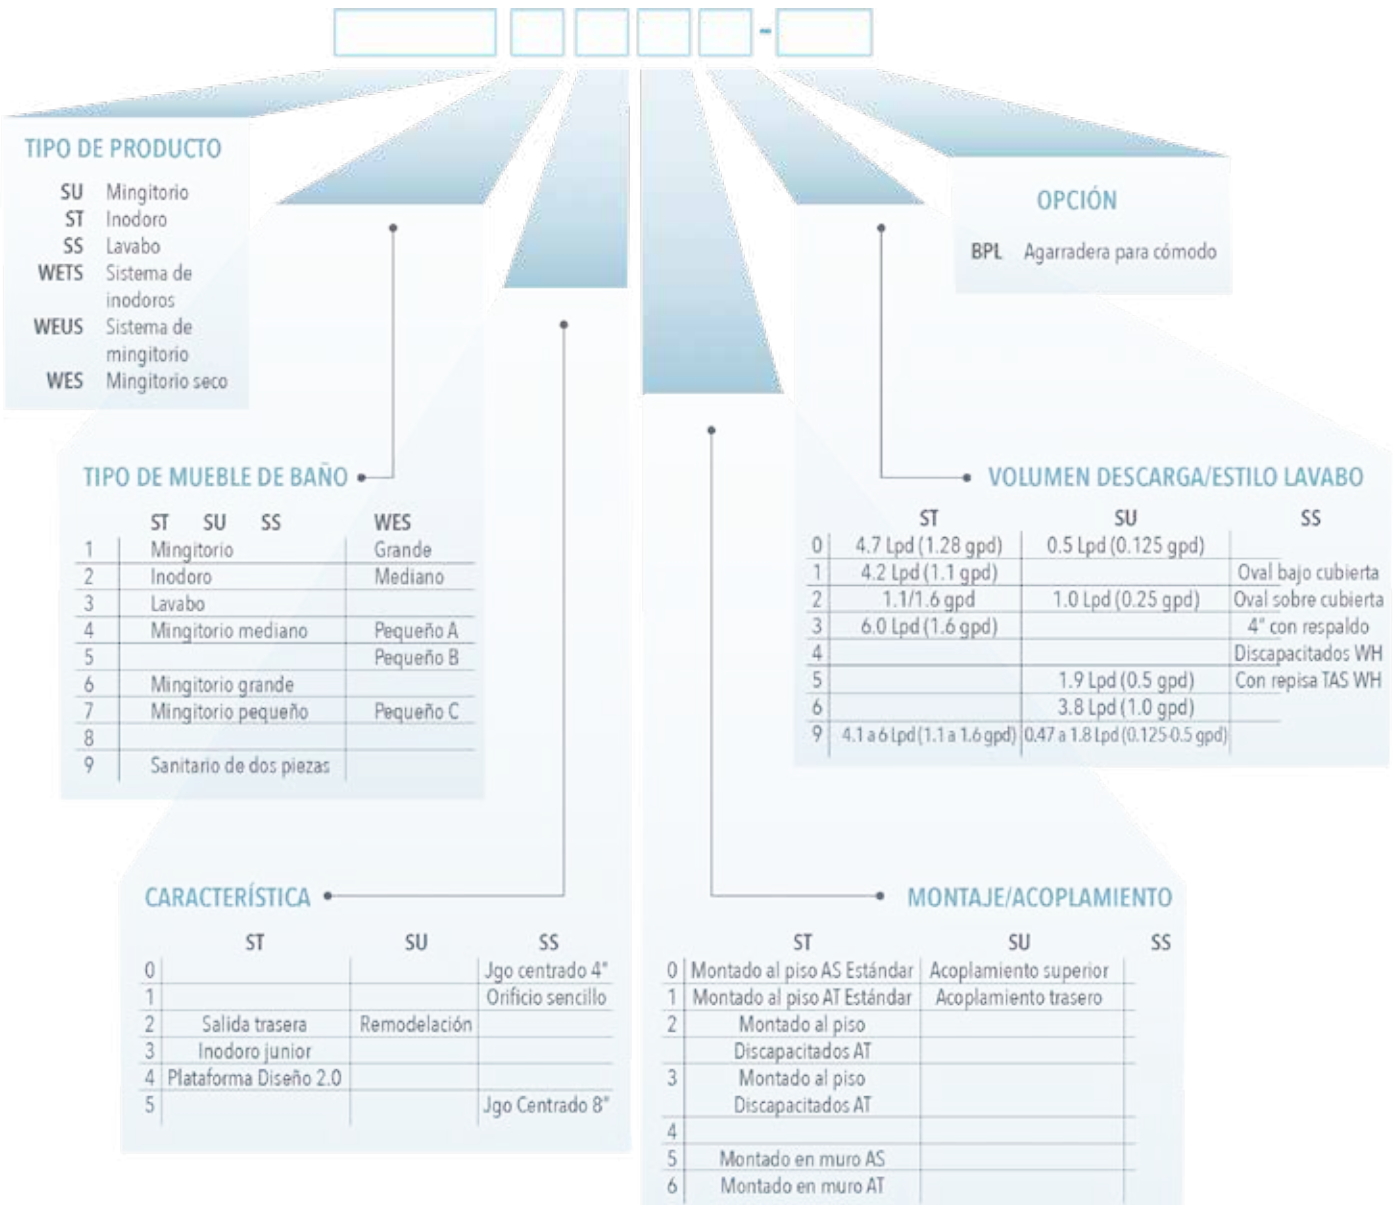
-

TIPO DE PRODUCTO

SU Mingitorio
ST Inodoro
SS Lavabo
WETS Sistema de inodoros
WEUS Sistema de mingitorio
WES Mingitorio seco

OPCIÓN

BPL Agarradera para cómodo

TIPO DE MUEBLE DE BAÑO

| | ST SU SS | WES |
|---|---|---|
| 1 | Mingitorio | Grande |
| 2 | Inodoro | Mediano |
| 3 | Lavabo | |
| 4 | Mingitorio mediano | Pequeño A |
| 5 | | Pequeño B |
| 6 | Mingitorio grande | |
| 7 | Mingitorio pequeño | Pequeño C |
| 8 | | |
| 9 | Sanitario de dos piezas | |

VOLUMEN DESCARGA/ESTILO LAVABO

| | ST | SU | SS |
|---|---|---|---|
| 0 | 4.7 Lpd (1.28 gpd) | 0.5 Lpd (0.125 gpd) | |
| 1 | 4.2 Lpd (1.1 gpd) | | Oval bajo cubierta |
| 2 | 1.1/1.6 gpd | 1.0 Lpd (0.25 gpd) | Oval sobre cubierta |
| 3 | 6.0 Lpd (1.6 gpd) | | 4" con respaldo |
| 4 | | | Discapacitados WH |
| 5 | | 1.9 Lpd (0.5 gpd) | Con repisa TAS WH |
| 6 | | 3.8 Lpd (1.0 gpd) | |
| 9 | 4.1 a 6 Lpd (1.1 a 1.6 gpd) | 0.47 a 1.8 Lpd (0.125-0.5 gpd) | |

CARACTERÍSTICA

| | ST | SU | SS |
|---|---|---|---|
| 0 | | | Jgo centrado 4" |
| 1 | | | Orificio sencillo |
| 2 | Salida trasera | Remodelación | |
| 3 | Inodoro junior | | |
| 4 | Plataforma Diseño 2.0 | | |
| 5 | | | Jgo Centrado 8" |

MONTAJE/ACOPLAMIENTO

| | ST | SU | SS |
|---|---|---|---|
| 0 | Montado al piso AS Estándar | Acoplamiento superior | |
| 1 | Montado al piso AT Estándar | Acoplamiento trasero | |
| 2 | Montado al piso Discapacitados AT | | |
| 3 | Montado al piso Discapacitados AT | | |
| 4 | | | |
| 5 | Montado en muro AS | | |
| 6 | Montado en muro AT | | |